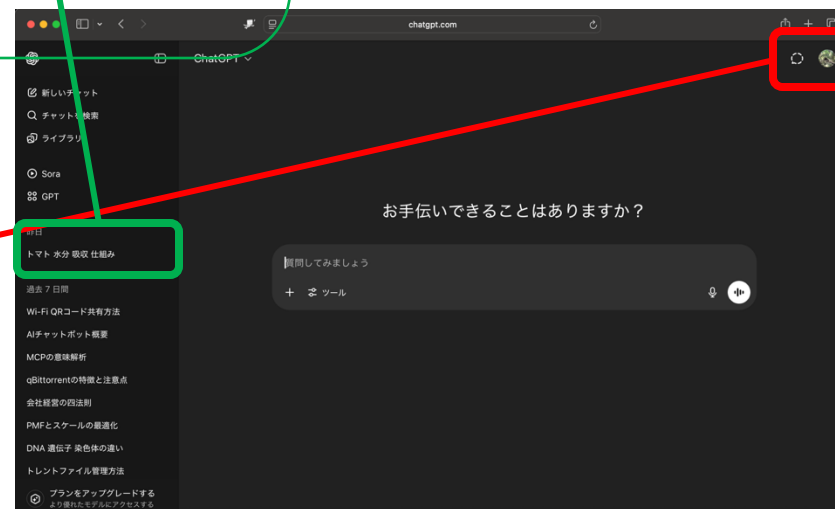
chatgpt.com

ChatGPT

新しいチャット
チャットを検索
ライブラリ

Sora
GPT

昨日
トマト 水分 吸収 仕組み

過去 7 日間
Wi-Fi QRコード共有方法
AIチャットボット概要
MCPの意味解析
qBittorrentの特徴と注意点
会社経営の四法則
PMFとスケールの最適化
DNA 遺伝子 染色体の違い
トレントファイル管理方法

プランをアップグレードする
より優れたモデルにアクセスする

お手伝いできることはありますか？

質問してみましょう

+ ツール